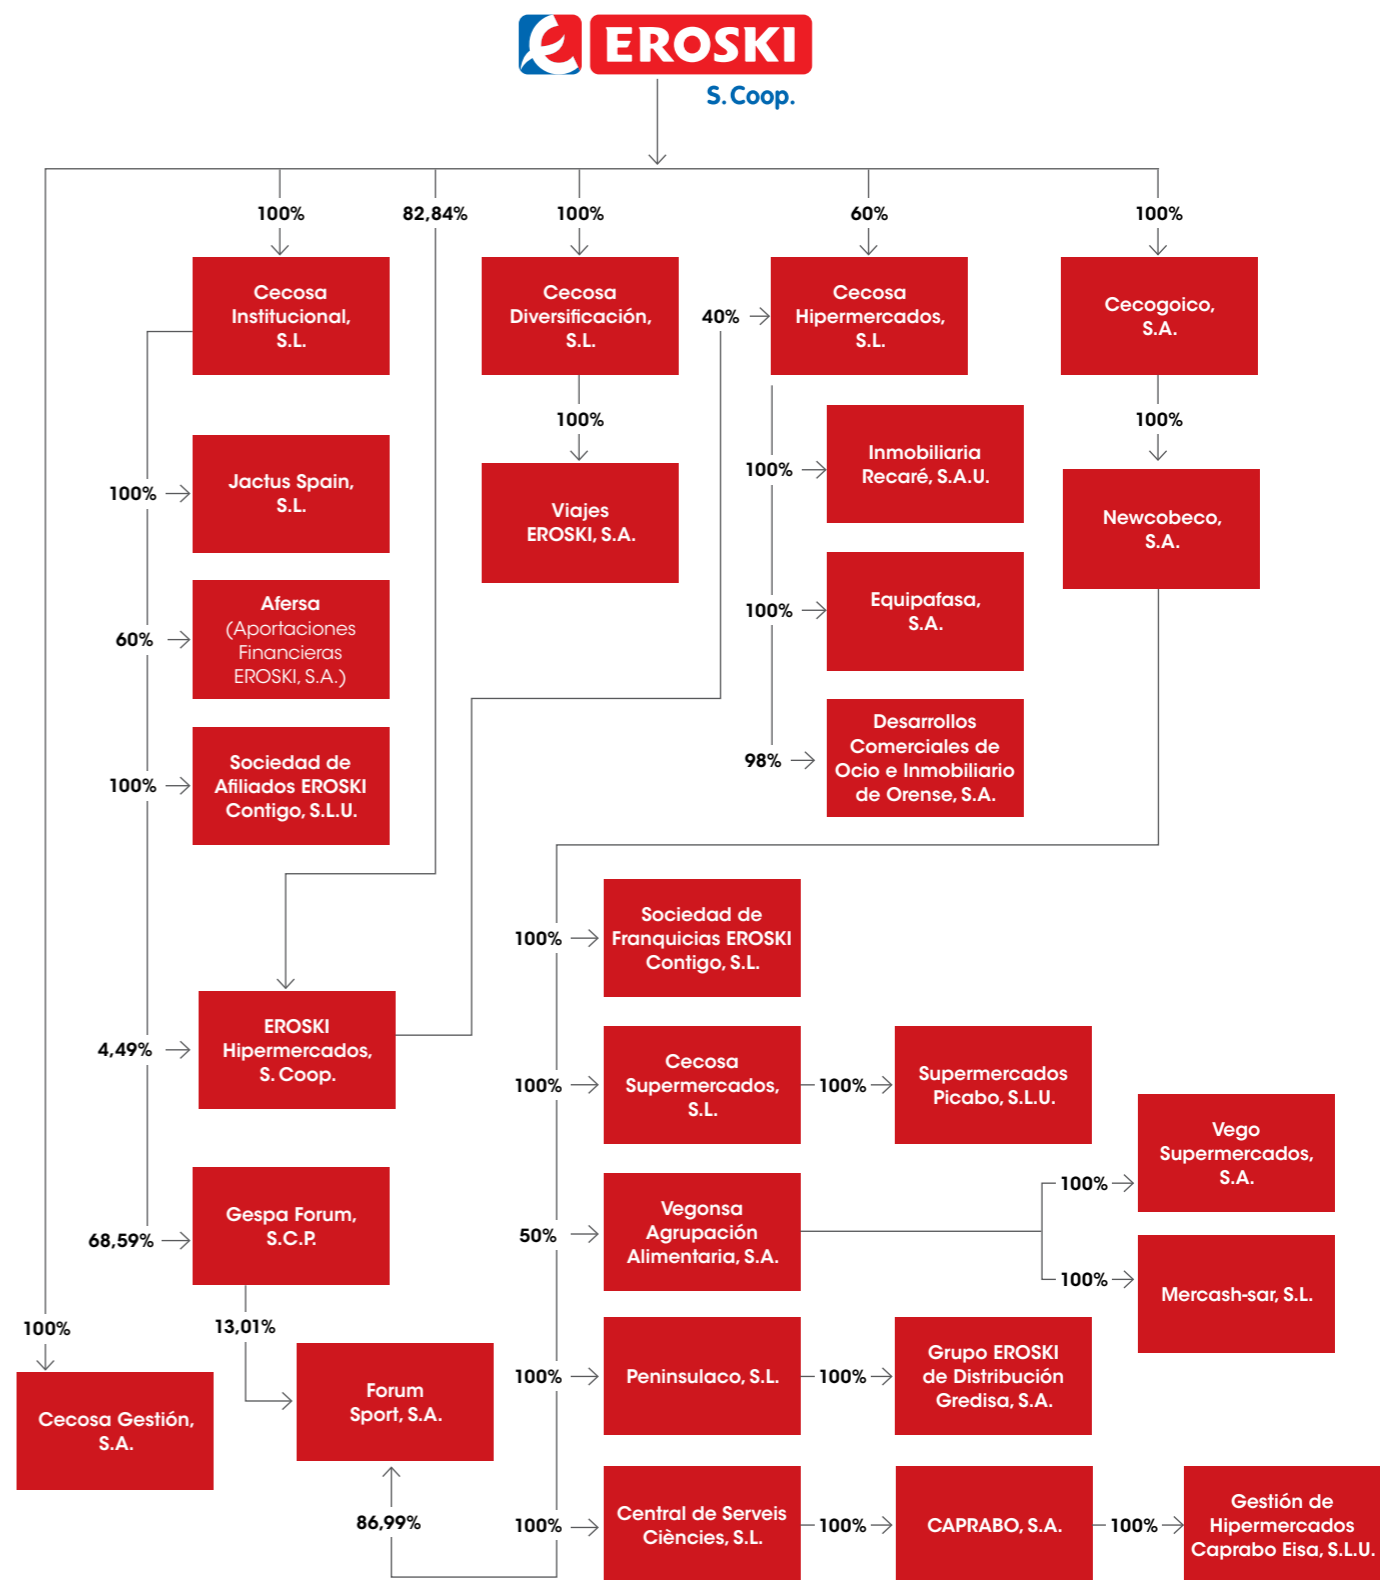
EROSKI
S. Coop.

100%
82,84%
100%
60%
100%

Cecosa Institucional, S.L.

Cecosa Diversificación, S.L.

40%

Cecosa Hipermercados, S.L.

Cecogoico, S.A.

100%
Jactus Spain, S.L.

100%
Viajes EROSKI, S.A.

100%
Inmobiliaria Recaré, S.A.U.

100%
Newcobeco, S.A.

60%
Afersa (Aportaciones Financieras EROSKI, S.A.)

100%
Equipafasa, S.A.

100%
Sociedad de Afiliados EROSKI Contigo, S.L.U.

98%
Desarrollos Comerciales de Ocio e Inmobiliario de Orense, S.A.

100%
Sociedad de Franquicias EROSKI Contigo, S.L.

4,49%
EROSKI Hipermercados, S. Coop.

100%
Cecosa Supermercados, S.L.

100%
Supermercados Picabo, S.L.U.

Vego Supermercados, S.A.

68,59%
Gespa Forum, S.C.P.

50%
Vegonsa Agrupación Alimentaria, S.A.

100%
100%
Mercash-sar, S.L.

100%
13,01%

100%
Peninsulaco, S.L.

100%
Grupo EROSKI de Distribución Gredisa, S.A.

Cecosa Gestión, S.A.

Forum Sport, S.A.

86,99%

100%
Central de Serveis Ciències, S.L.

100%
CAPRABO, S.A.

100%
Gestión de Hipermercados Caprabo Eisa, S.L.U.